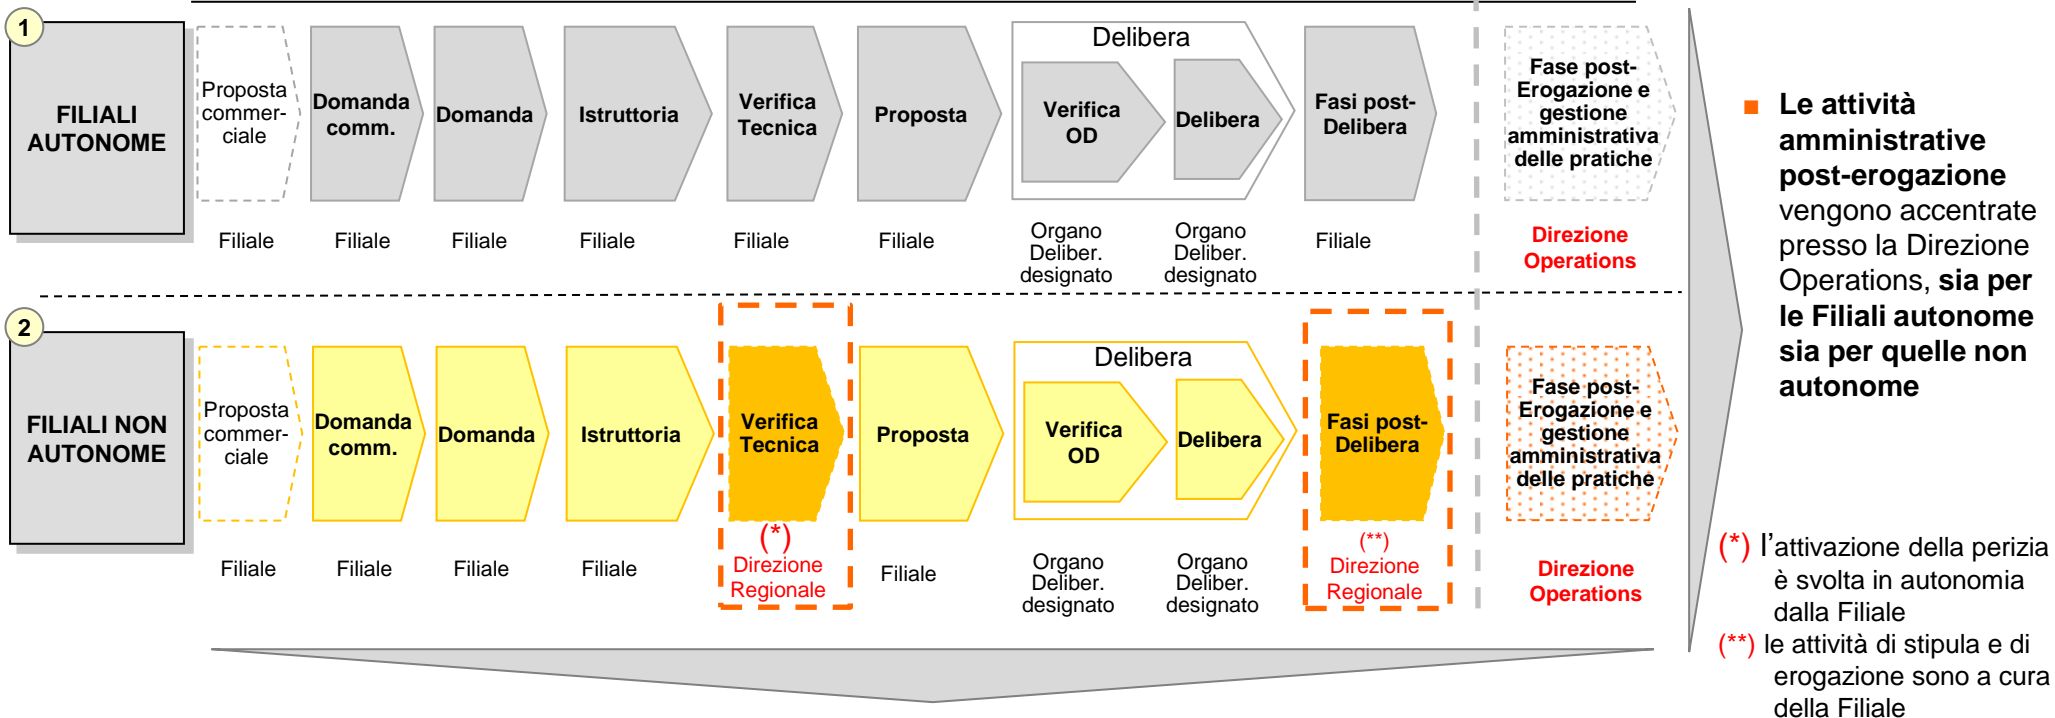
1

FILIALI AUTONOME

Proposta commerciale

Domanda comm.

Domanda

Istruttoria

Verifica Tecnica

Proposta

Delibera

Verifica OD

Delibera

Fasi post-Delibera

Fase post-Erogazione e gestione amministrativa delle pratiche

Filiale

Filiale

Filiale

Filiale

Filiale

Filiale

Organo Deliber. designato

Organo Deliber. designato

Filiale

Direzione Operations

2

FILIALI NON AUTONOME

Proposta commerciale

Domanda comm.

Domanda

Istruttoria

Verifica Tecnica

Proposta

Delibera

Verifica OD

Delibera

Fasi post-Delibera

Fase post-Erogazione e gestione amministrativa delle pratiche

Filiale

Filiale

Filiale

Filiale

(*) Direzione Regionale

Filiale

Organo Deliber. designato

Organo Deliber. designato

(**) Direzione Regionale

Direzione Operations

Le attività amministrative post-erogazione vengono accentrate presso la Direzione Operations, sia per le Filiali autonome sia per quelle non autonome

(*) l'attivazione della perizia è svolta in autonomia dalla Filiale

(**) le attività di stipula e di erogazione sono a cura della Filiale